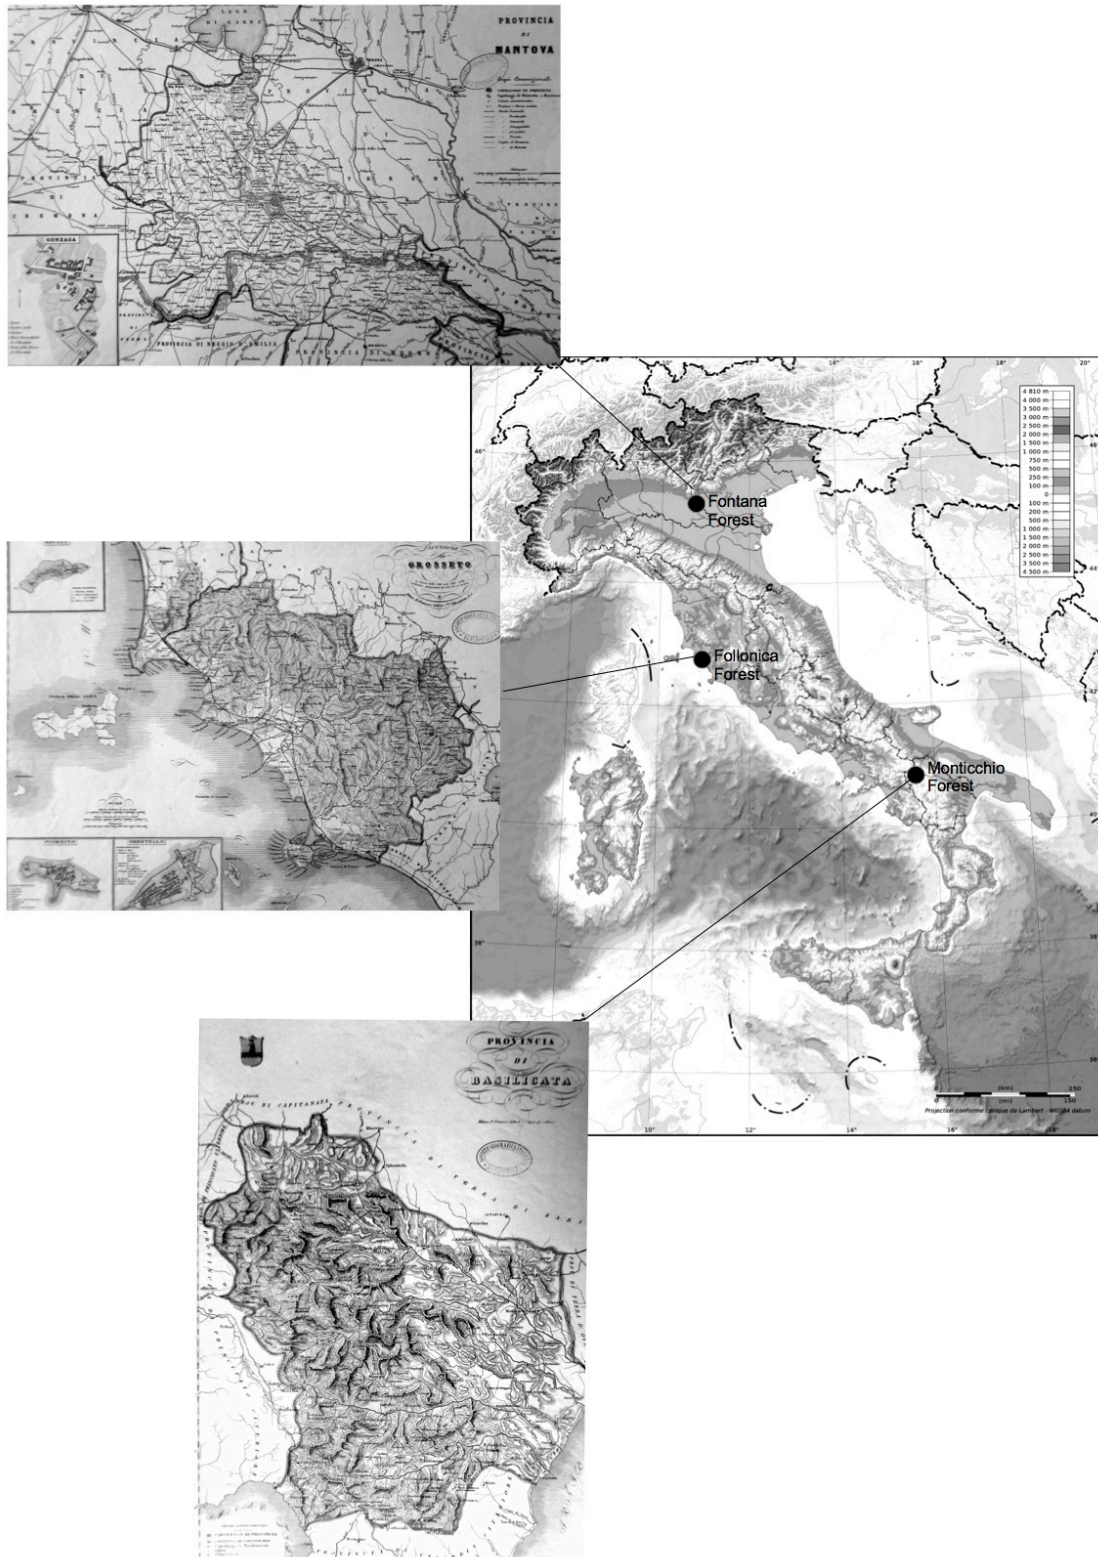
PROVINCIA
DI
MANTOVA

GONZAGA

PROVINCIA DI REGGIO D'EMILIA

Provincia di
GROSSETO

ISOLA DELL'ELBA

PIOMBINO

ORBETELLO

PROVINCIA
DI
BASILICATA

PROVINCIA DI CAPITANATA

PROVINCIA DI TERRA DI BARI

Fontana Forest

Follonica Forest

Monticchio Forest

4 810 m
4 000 m
3 500 m
3 000 m
2 500 m
2 000 m
1 500 m
1 000 m
750 m
500 m
250 m
100 m
0
100 m
200 m
500 m
1 000 m
1 500 m
2 000 m
2 500 m
3 500 m
4 500 m

10°
12°
14°
16°
18°
20°
46°
44°
42°
40°
38°
36°

0
150
250

Projection conforme conique de Lambert - WGS84 datum